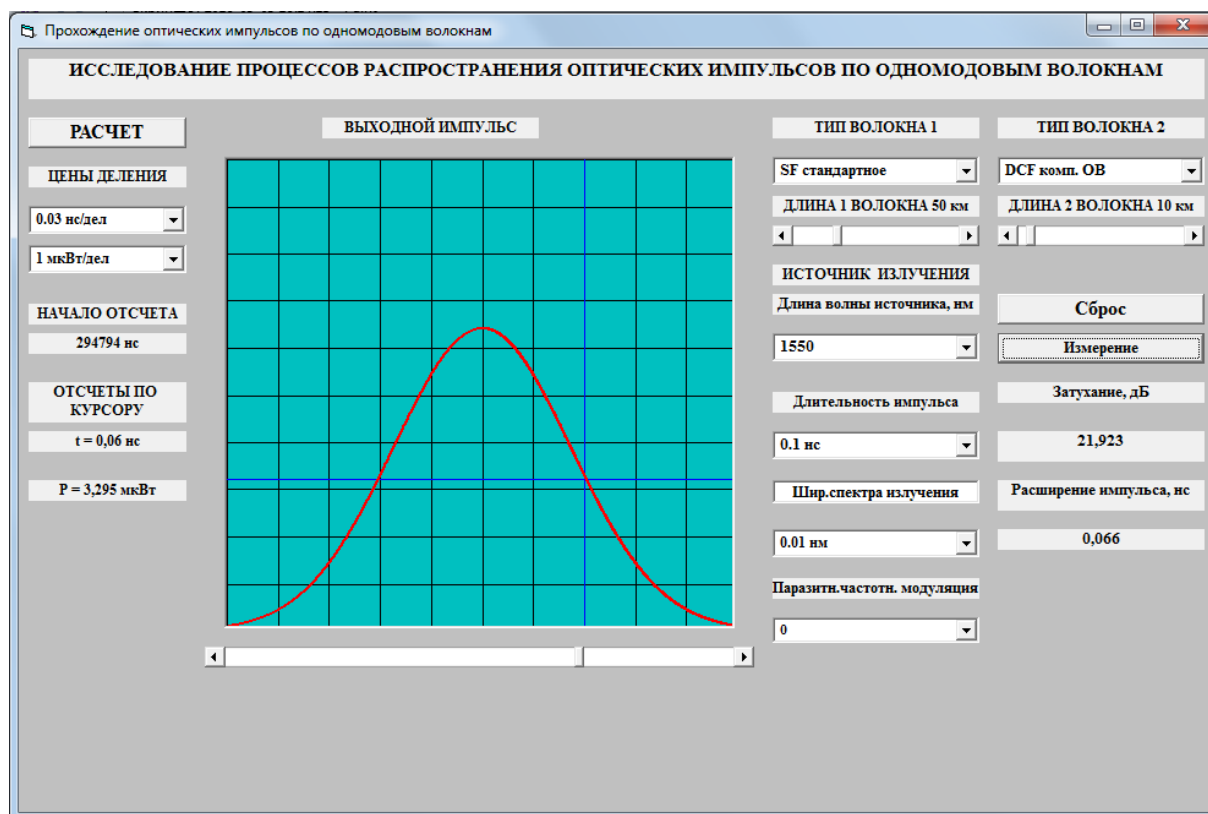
Прохождение оптических импульсов по одномодовым волокнам

ИССЛЕДОВАНИЕ ПРОЦЕССОВ РАСПРОСТРАНЕНИЯ ОПТИЧЕСКИХ ИМПУЛЬСОВ ПО ОДНОМОДОВЫМ ВОЛОКНАМ

РАСЧЕТ

ЦЕНЫ ДЕЛЕНИЯ

0.03 нс/дел

1 мкВт/дел

НАЧАЛО ОТСЧЕТА

294794 нс

ОТСЧЕТЫ ПО КУРСОРУ

t = 0,06 нс

P = 3,295 мкВт

ВЫХОДНОЙ ИМПУЛЬС

ТИП ВОЛОКНА 1

SF стандартное

ДЛИНА 1 ВОЛОКНА 50 км

ИСТОЧНИК ИЗЛУЧЕНИЯ

Длина волны источника, нм

1550

Длительность импульса

0.1 нс

Шир.спектра излучения

0.01 нм

Паразитн.частотн. модуляция

0

ТИП ВОЛОКНА 2

DCF комп. ОВ

ДЛИНА 2 ВОЛОКНА 10 км

Сброс

Измерение

Затухание, дБ

21,923

Расширение импульса, нс

0,066